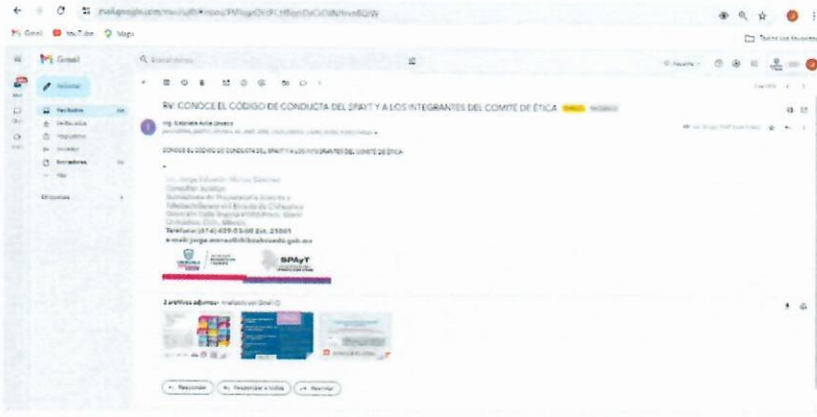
Gmail YouTube Maps

Gmail

Redactar

Recibidos
Destacados
Pospuestos
Enviados
Borradores
Más

Etiquetas

RV: CONOCE EL CÓDIGO DE CONDUCTA DEL SPAYT Y A LOS INTEGRANTES DEL COMITÉ DE ÉTICA

Ing. Gabriela Avila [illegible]

CONOCE EL CÓDIGO DE CONDUCTA DEL SPAYT Y A LOS INTEGRANTES DEL COMITÉ DE ÉTICA

Lic. Jorge Eduardo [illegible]
Consultor Jurídico
Secretaría de Programación Agraria y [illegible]
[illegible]
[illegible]
Chihuahua, Chih., México
Teléfono: (614) 429-33-00 Ext. 25001
e-mail: jorge.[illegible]@chihuahua.gob.mx

SPAyT

2 archivos adjuntos • Analizado por Gmail

Responder Responder a todos Reenviar